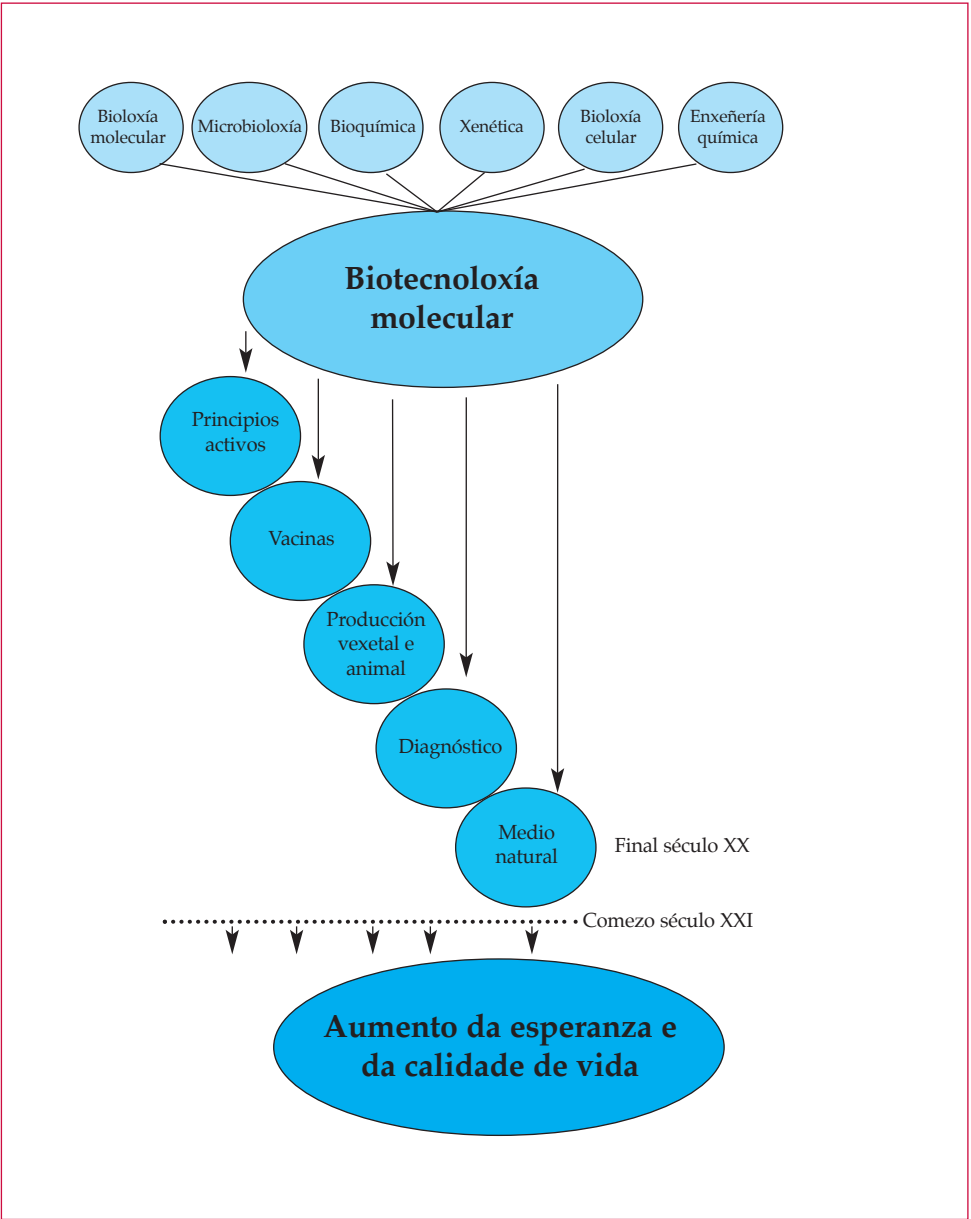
Bioloxía molecular

Microbioloxía

Bioquímica

Xenética

Bioloxía celular

Enxeñería química

Biotecnoloxía molecular

Principios activos

Vacinas

Produción vexetal e animal

Diagnóstico

Medio natural

Final século XX

Comezo século XXI

Aumento da esperanza e da calidade de vida